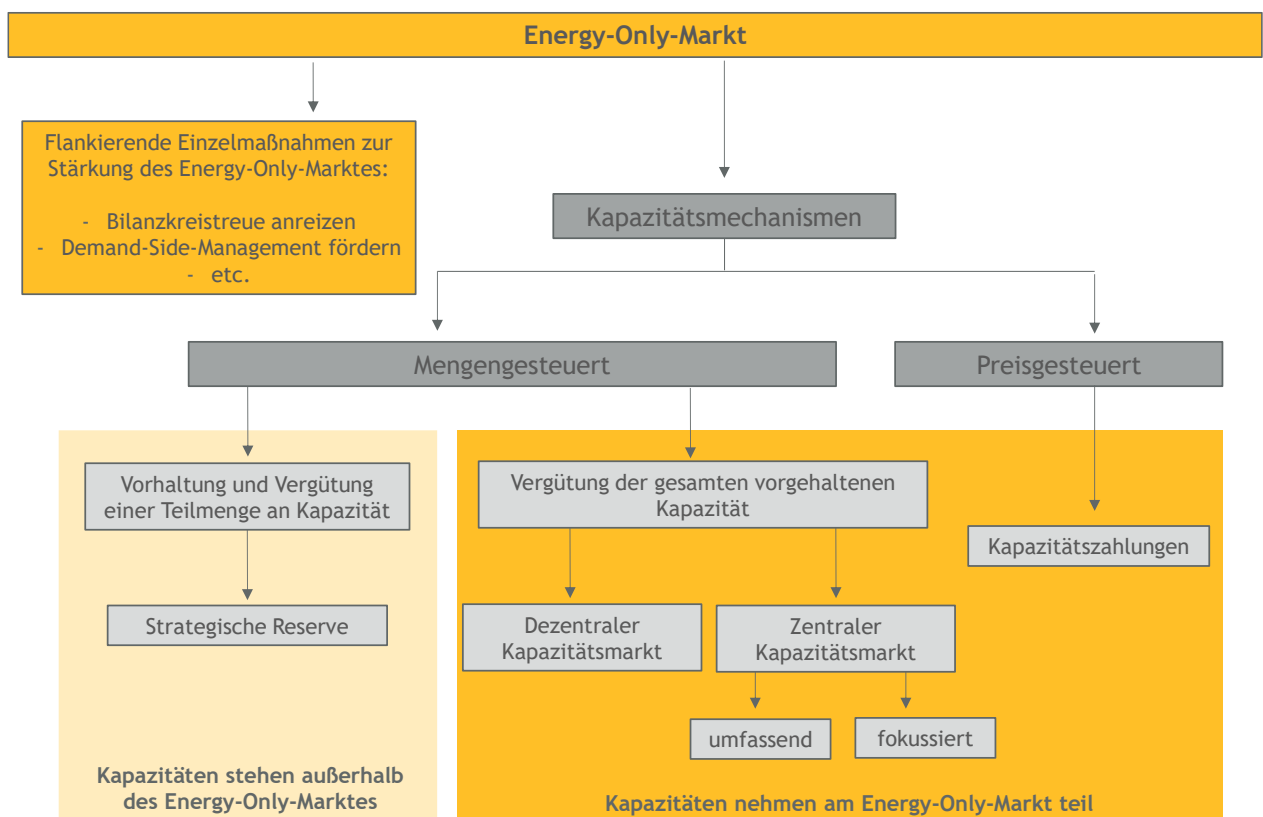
Energy-Only-Markt

Flankierende Einzelmaßnahmen zur Stärkung des Energy-Only-Marktes:

- Bilanzkreistreue anreizen
- Demand-Side-Management fördern
- etc.

Kapazitätsmechanismen

Mengengesteuert

Preisgesteuert

Vorhaltung und Vergütung einer Teilmenge an Kapazität

Strategische Reserve

Kapazitäten stehen außerhalb des Energy-Only-Marktes

Vergütung der gesamten vorgehaltenen Kapazität

Dezentraler Kapazitätsmarkt

Zentraler Kapazitätsmarkt

umfassend

fokussiert

Kapazitätszahlungen

Kapazitäten nehmen am Energy-Only-Markt teil